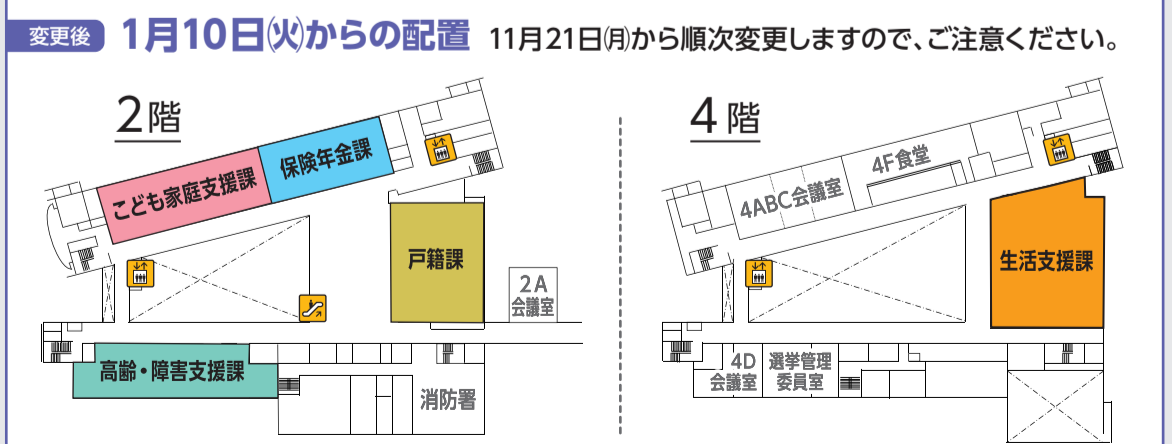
変更後 1月10日㈫からの配置 11月21日㈪から順次変更しますので、ご注意ください。

2階

こども家庭支援課

保険年金課

戸籍課

2A 会議室

高齢・障害支援課

消防署

4階

4ABC会議室

4F食堂

生活支援課

4D 会議室

選挙管理 委員室